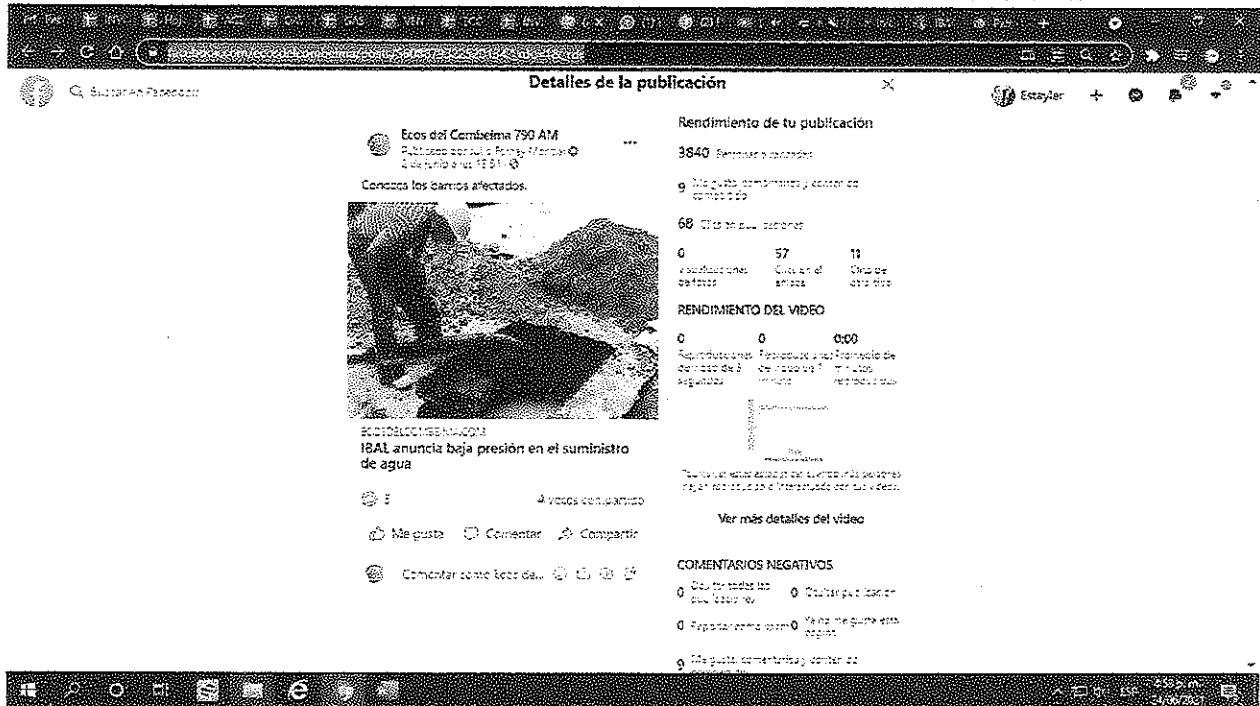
Detalles de la publicación

Buscar en Facebook

Estayler

Ecos del Combeima 790 AM
Publicado por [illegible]
4 de junio a las 15:51

Conozca los barrios afectados.

ECOSDELCOMBEIMA.COM
IBAL anuncia baja presión en el suministro de agua

3

4 veces compartido

Me gusta Comentar Compartir

Comentar como Ecos de...

Rendimiento de tu publicación

3840 Personas alcanzadas

9 Me gusta, comentarios y veces que se compartió

68 Clics en publicaciones

0 Visualizaciones de fotos

57 Clics en el enlace

11 Otros clics

RENDIMIENTO DEL VIDEO

0 Reproducciones de video de 3 segundos

0 Reproducciones de video de 1 minuto

0:00 Promedio de minutos reproducidos

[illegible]

Ver más detalles del video

COMENTARIOS NEGATIVOS

0 Ocultar todas las publicaciones

0 Ocultar publicación

0 Reportar como spam

0 Ya no me gusta esta página

9 Me gusta, comentarios y veces que se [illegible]

ESP